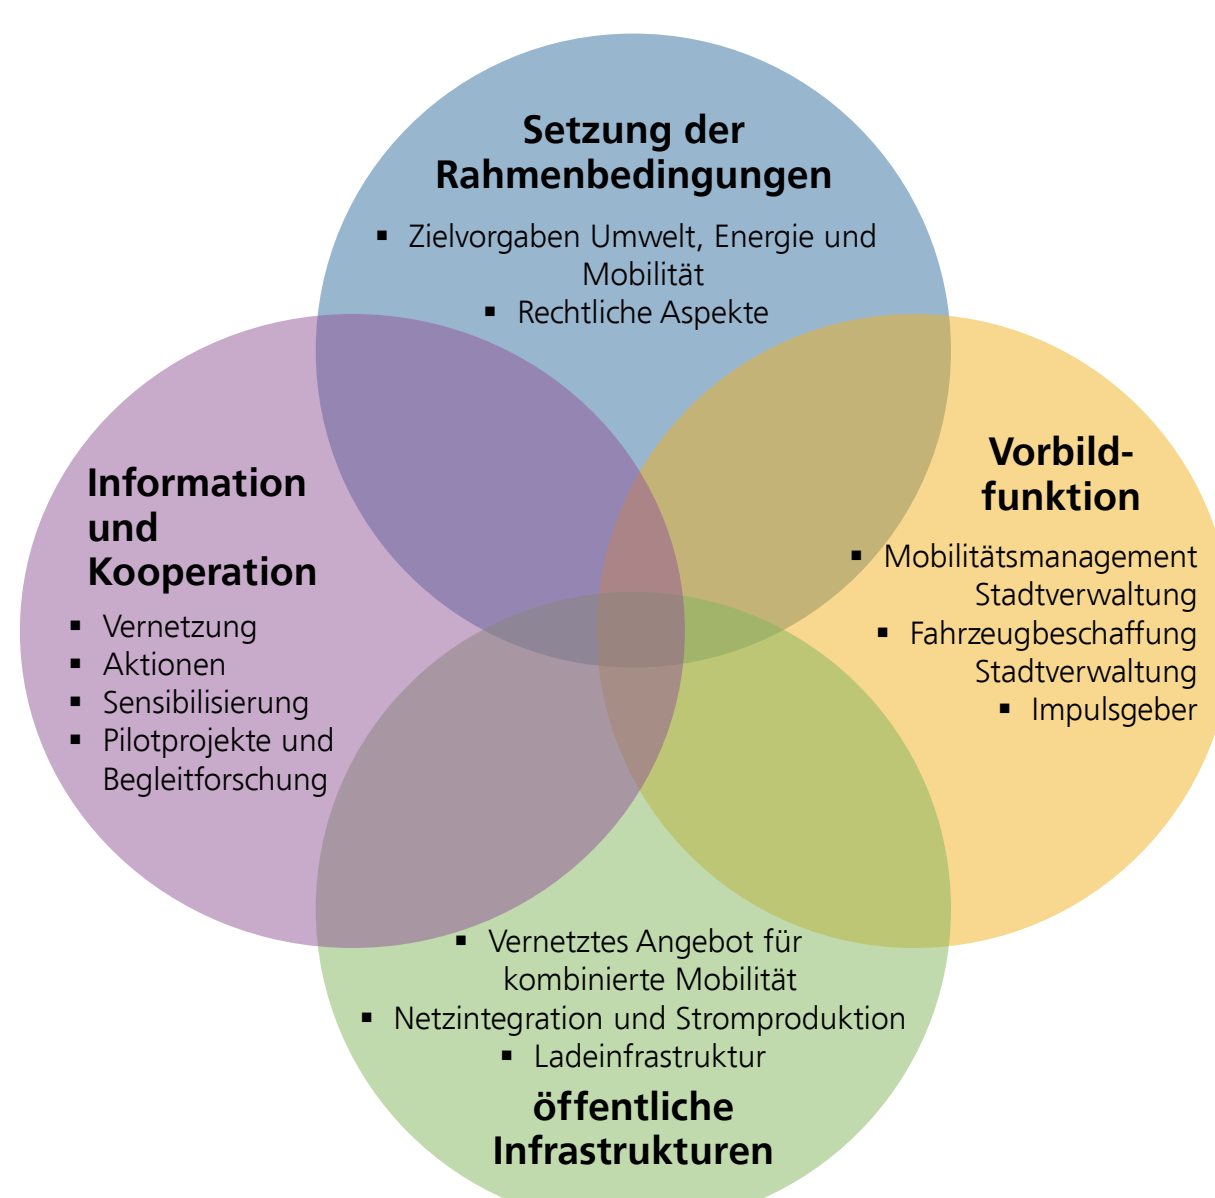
Setzung der Rahmenbedingungen

▪ Zielvorgaben Umwelt, Energie und Mobilität
▪ Rechtliche Aspekte

Information und Kooperation

▪ Vernetzung
▪ Aktionen
▪ Sensibilisierung
▪ Pilotprojekte und Begleitforschung

Vorbildfunktion

▪ Mobilitätsmanagement Stadtverwaltung
▪ Fahrzeugbeschaffung Stadtverwaltung
▪ Impulsgeber

▪ Vernetztes Angebot für kombinierte Mobilität
▪ Netzintegration und Stromproduktion
▪ Ladeinfrastruktur

öffentliche Infrastrukturen